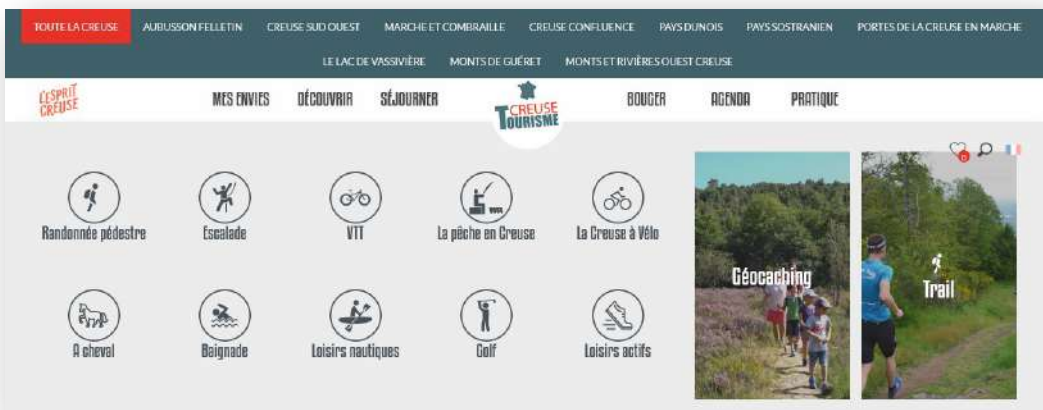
TOUTE LA CREUSE AUBUSSON FELLETIN CREUSE SUD OUEST MARCHE ET COMBRAILLE CREUSE CONFLUENCE PAYS DUNOIS PAYS SOSTRANIEN PORTES DE LA CREUSE EN MARCHE

LE LAC DE VASSIVIÈRE MONTS DE GUÉRET MONTS ET RIVIÈRES OUEST CREUSE

L'ESPRIT CREUSE

MES ENVIES DÉCOUVRIR SÉJOURNER

CREUSE TOURISME

BOUGER AGENDA PRATIQUE

6

Randonnée pédestre

Escalade

VTT

La pêche en Creuse

La Creuse à Vélo

A cheval

Baignade

Loisirs nautiques

Golf

Loisirs actifs

Géocaching

Trail